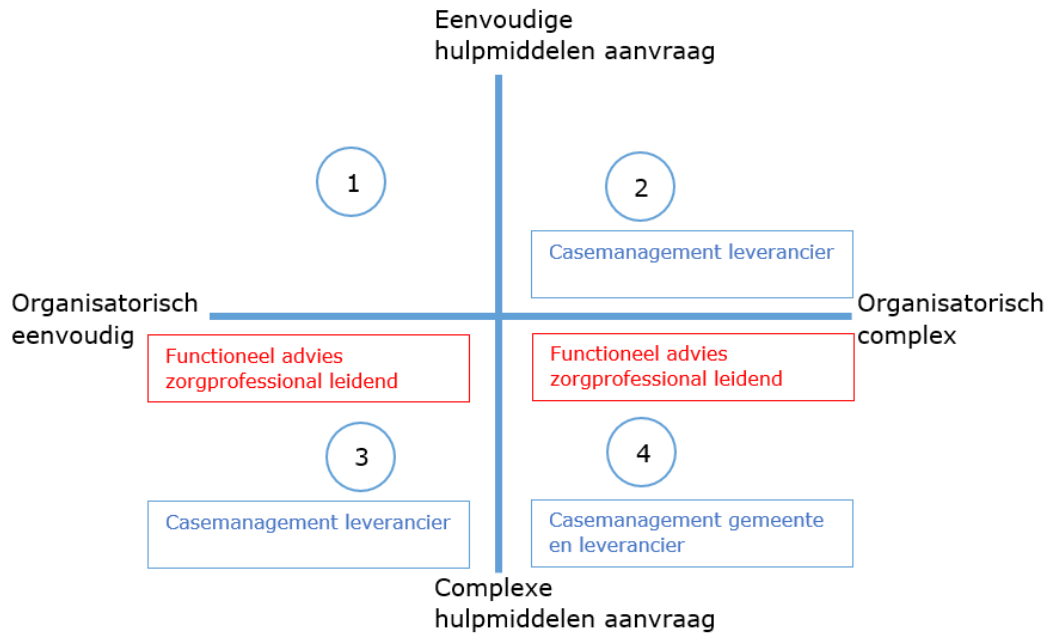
Eenvoudige hulpmiddelen aanvraag

1

2

Casemanagement leverancier

Organisatorisch eenvoudig

Organisatorisch complex

Functioneel advies zorgprofessional leidend

Functioneel advies zorgprofessional leidend

3

4

Casemanagement leverancier

Casemanagement gemeente en leverancier

Complexe hulpmiddelen aanvraag